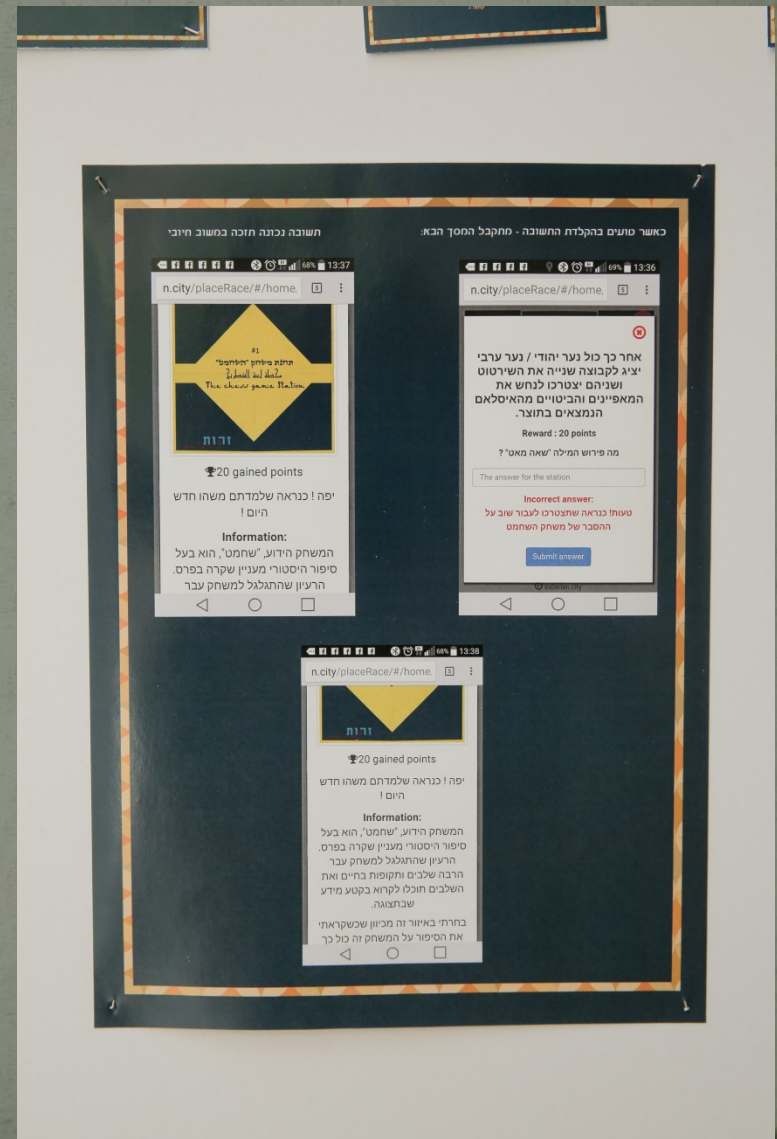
כאשר טועים בהקלדת התשובה - מתקבל המסך הבא:

תשובה נכונה תזכה במשוב חיובי

69% 13:36
n.city/placeRace/#/home.

אחר כך כול נער יהודי / נער ערבי יציג לקבוצה שנייה את השירטוט ושניהם יצטרכו לנחש את המאפיינים והביטויים מהאיסלאם הנמצאים בתוצר.

Reward : 20 points

מה פירוש המילה "שאה מאט" ?

The answer for the station

Incorrect answer:
טעות! כנראה שתצטרכו לעבור שוב על ההסבר של משחק השחמט

Submit answer

68% 13:37
n.city/placeRace/#/home.

#1
תחנת משחק "השחמט"
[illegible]
The chess game Station
זרות

20 gained points

יפה ! כנראה שלמדתם משהו חדש היום !

Information:
המשחק הידוע, "שחמט", הוא בעל סיפור היסטורי מעניין שקרה בפרס. הרעיון שהתגלגל למשחק עבר

68% 13:38
n.city/placeRace/#/home.

זרות

20 gained points

יפה ! כנראה שלמדתם משהו חדש היום !

Information:
המשחק הידוע, "שחמט", הוא בעל סיפור היסטורי מעניין שקרה בפרס. הרעיון שהתגלגל למשחק עבר הרבה שלבים ותקופות בחיים ואת השלבים תוכלו לקרוא בקטע מידע שבתצוגה.

בחרתי באיזור זה מכיוון שכשקראתי את הסיפור על המשחק זה כול כך